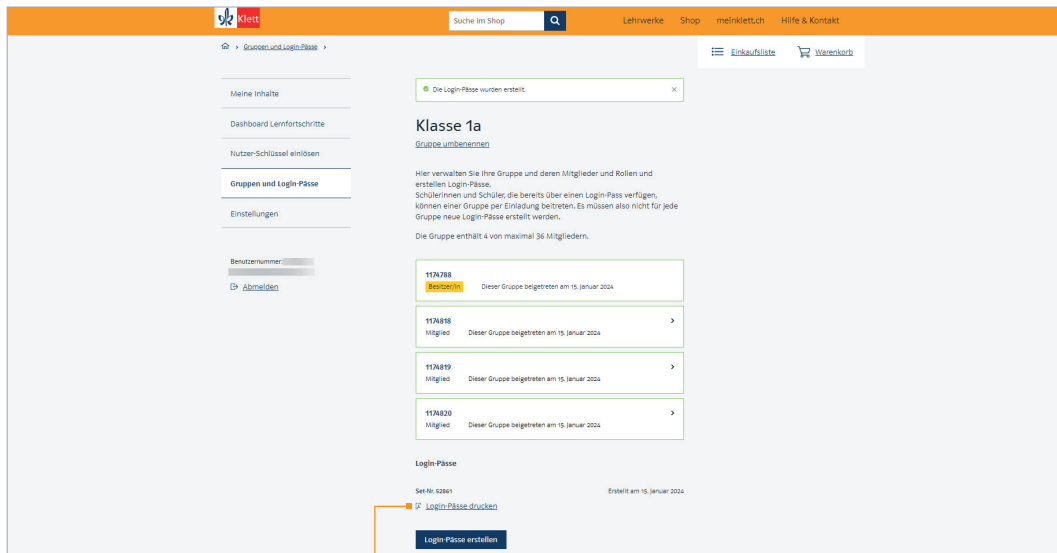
Klett

Suche im Shop

Lehrwerke Shop meinklett.ch Hilfe & Kontakt

Gruppen und Login-Pässe >

Einkaufsliste Warenkorb

Meine Inhalte

Dashboard Lernfortschritte

Nutzer-Schlüssel einlösen

Gruppen und Login-Pässe

Einstellungen

Benutzernummer: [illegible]

Abmelden

Die Login-Pässe wurden erstellt.

Klasse 1a

Gruppe umbenennen

Hier verwalten Sie Ihre Gruppe und deren Mitglieder und Rollen und erstellen Login-Pässe.
Schülerinnen und Schüler, die bereits über einen Login-Pass verfügen, können einer Gruppe per Einladung beitreten. Es müssen also nicht für jede Gruppe neue Login-Pässe erstellt werden.

Die Gruppe enthält 4 von maximal 36 Mitgliedern.

1174788
Besitzer/in Dieser Gruppe beigetreten am 15. Januar 2024

1174818
Mitglied Dieser Gruppe beigetreten am 15. Januar 2024

1174819
Mitglied Dieser Gruppe beigetreten am 15. Januar 2024

1174820
Mitglied Dieser Gruppe beigetreten am 15. Januar 2024

Login-Pässe

Set-Nr. 52861 Erstellt am 15. Januar 2024

Login-Pässe drucken

Login-Pässe erstellen